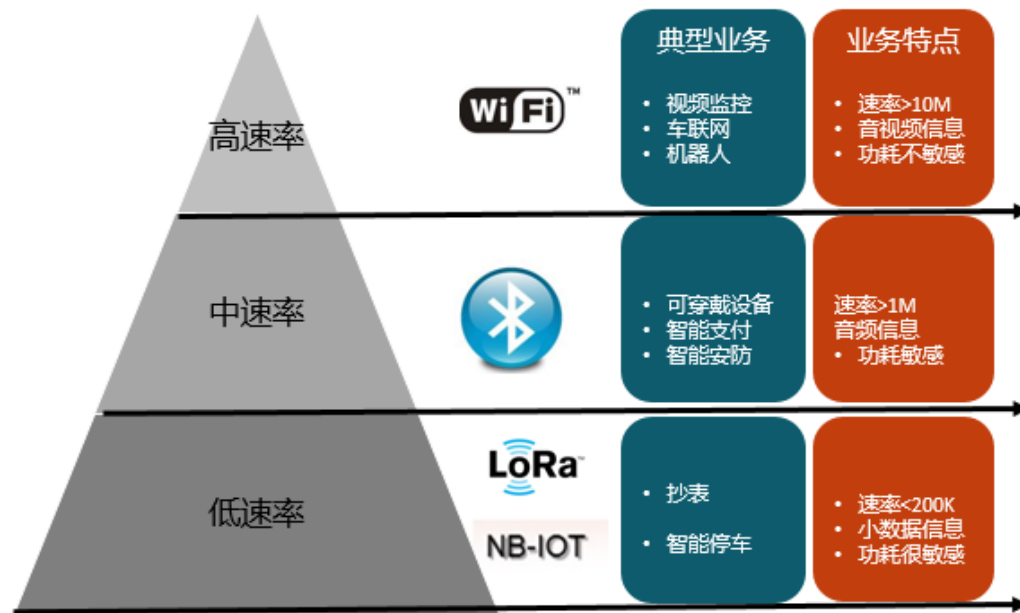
高速率

Wi Fi™

典型业务

- 视频监控
- 车联网
- 机器人

业务特点

- 速率>10M
- 音视频信息
- 功耗不敏感

中速率

- 可穿戴设备
- 智能支付
- 智能安防

速率>1M
音频信息
- 功耗敏感

低速率

LoRa™

NB-IOT

- 抄表
- 智能停车

- 速率<200K
- 小数据信息
- 功耗很敏感